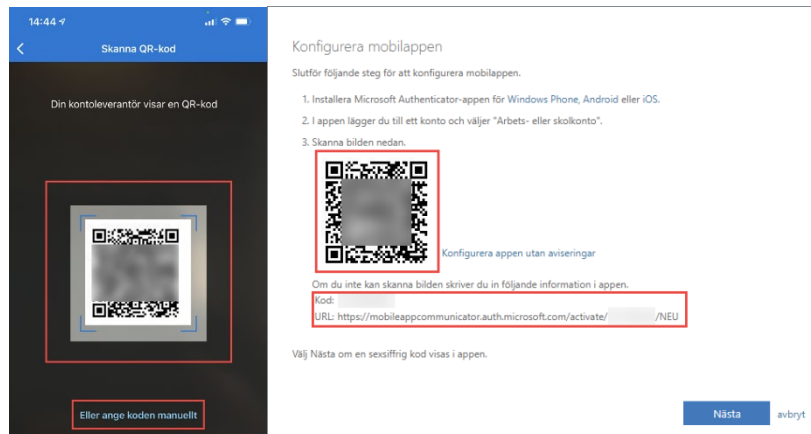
14:44

Skanna QR-kod

Din kontoleverantör visar en QR-kod

Eller ange koden manuellt

Konfigurera mobilappen

Slutför följande steg för att konfigurera mobilappen.

1. Installera Microsoft Authenticator-appen för Windows Phone, Android eller iOS.

2. I appen lägger du till ett konto och väljer "Arbets- eller skolkonto".

3. Skanna bilden nedan.

Konfigurera appen utan aviseringar

Om du inte kan skanna bilden skriver du in följande information i appen.

Kod: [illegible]

URL: https://mobileappcommunicator.auth.microsoft.com/activate/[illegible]/NEU

Välj Nästa om en sexsiffrig kod visas i appen.

Nästa

avbryt